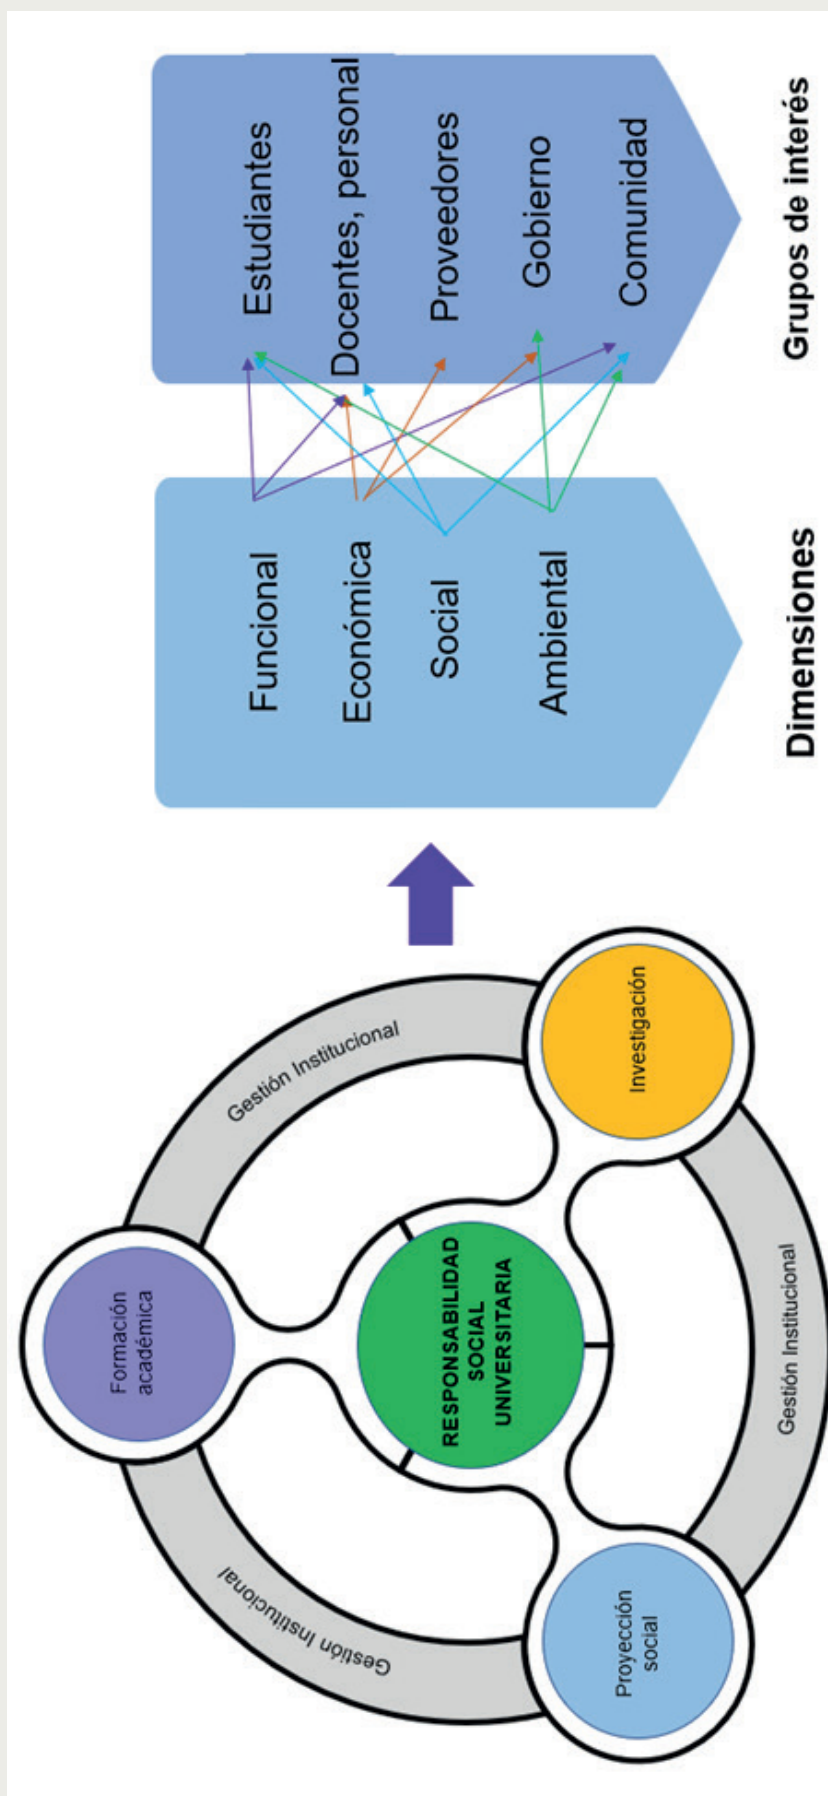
Estudiantes
Docentes, personal
Proveedores
Gobierno
Comunidad

Grupos de interés

Funcional
Económica
Social
Ambiental

Dimensiones

Gestión Institucional
Investigación
Formación académica
RESPONSABILIDAD SOCIAL UNIVERSITARIA
Gestión Institucional
Gestión Institucional
Proyección social